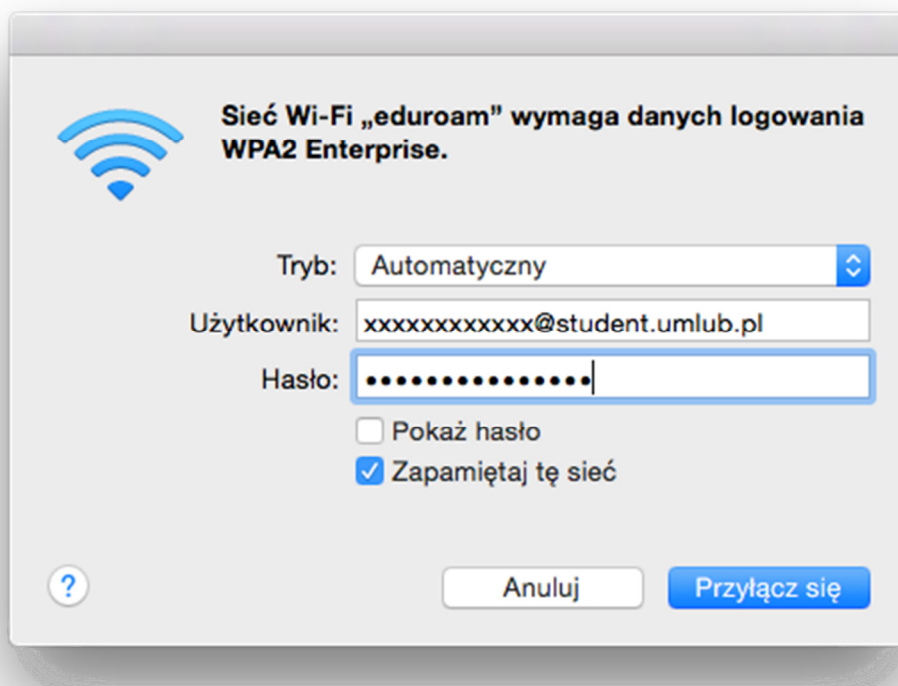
Sieć Wi-Fi „eduroam" wymaga danych logowania WPA2 Enterprise.

Tryb: Automatyczny

Użytkownik: xxxxxxxxxxxx@student.umlub.pl

Hasło: •••••••••••••••

Pokaż hasło

Zapamiętaj tę sieć

?

Anuluj

Przyłącz się